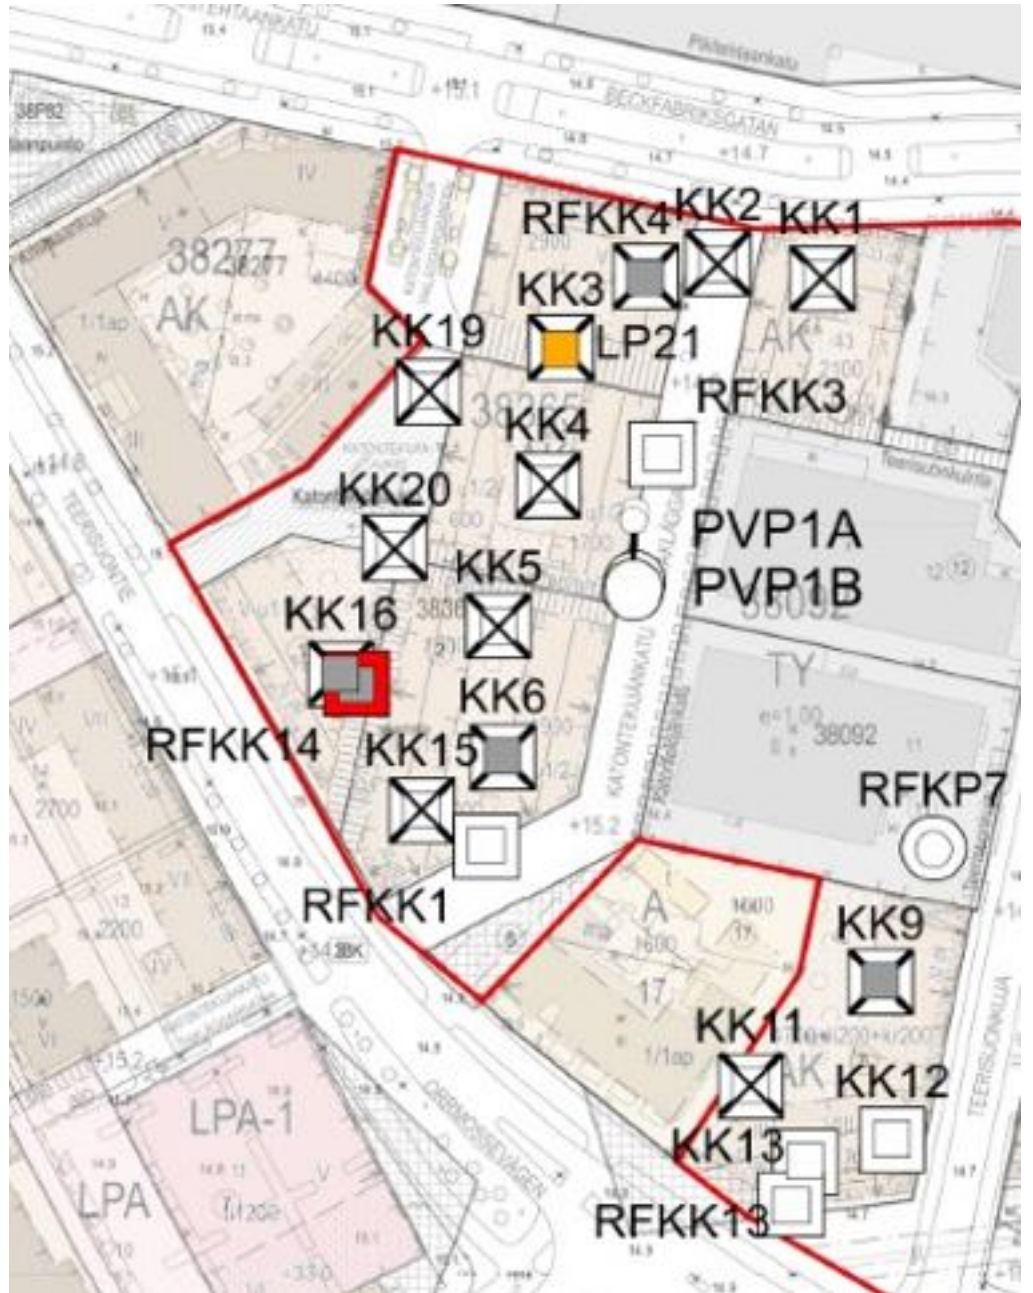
Piklaniankatu
BECKFABRIKSGATAN
38P82
38277
AK
IV
RFKK4
KK2
KK1
KK3
LP21
KK19
AK
RFKK3
KK4
KK20
PVP1A
PVP1B
KK5
KK16
TY
38092
KK6
RFKK14
KK15
RFKP7
RFKK1
KATONTEKIJÄNKATU
TEOLLISUUSTIE
A
17
KK9
KK11
KK12
KK13
RFKK13
LPA-1
LPA
ORMOSSEVÄGEN
TEERISUONTIE
2200
1500